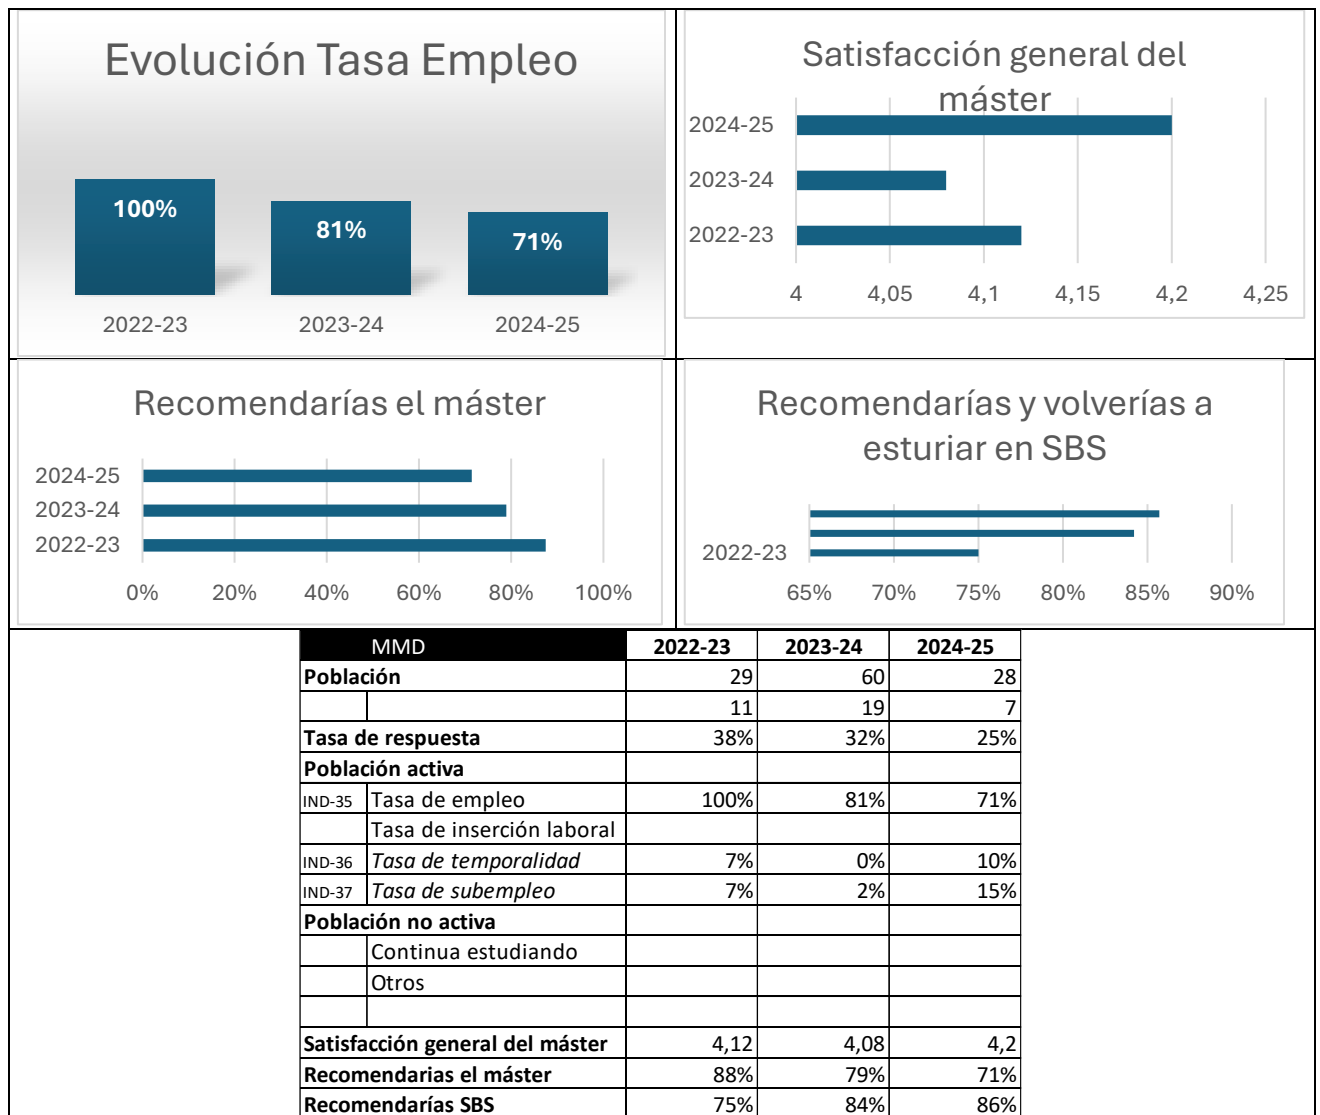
Evolución Tasa Empleo

100%
81%
71%
2022-23
2023-24
2024-25

Satisfacción general del máster

2024-25
2023-24
2022-23
4
4,05
4,1
4,15
4,2
4,25

Recomendarías el máster

2024-25
2023-24
2022-23
0%
20%
40%
60%
80%
100%

Recomendarías y volverías a esturiar en SBS

2022-23
65%
70%
75%
80%
85%
90%

| MMD | | 2022-23 | 2023-24 | 2024-25 |
|---|---|---|---|---|
| Población | | 29 | 60 | 28 |
| | | 11 | 19 | 7 |
| Tasa de respuesta | | 38% | 32% | 25% |
| Población activa | | | | |
| IND-35 | Tasa de empleo | 100% | 81% | 71% |
| | Tasa de inserción laboral | | | |
| IND-36 | *Tasa de temporalidad* | 7% | 0% | 10% |
| IND-37 | *Tasa de subempleo* | 7% | 2% | 15% |
| Población no activa | | | | |
| | Continua estudiando | | | |
| | Otros | | | |
| | | | | |
| Satisfacción general del máster | | 4,12 | 4,08 | 4,2 |
| Recomendarias el máster | | 88% | 79% | 71% |
| Recomendarías SBS | | 75% | 84% | 86% |